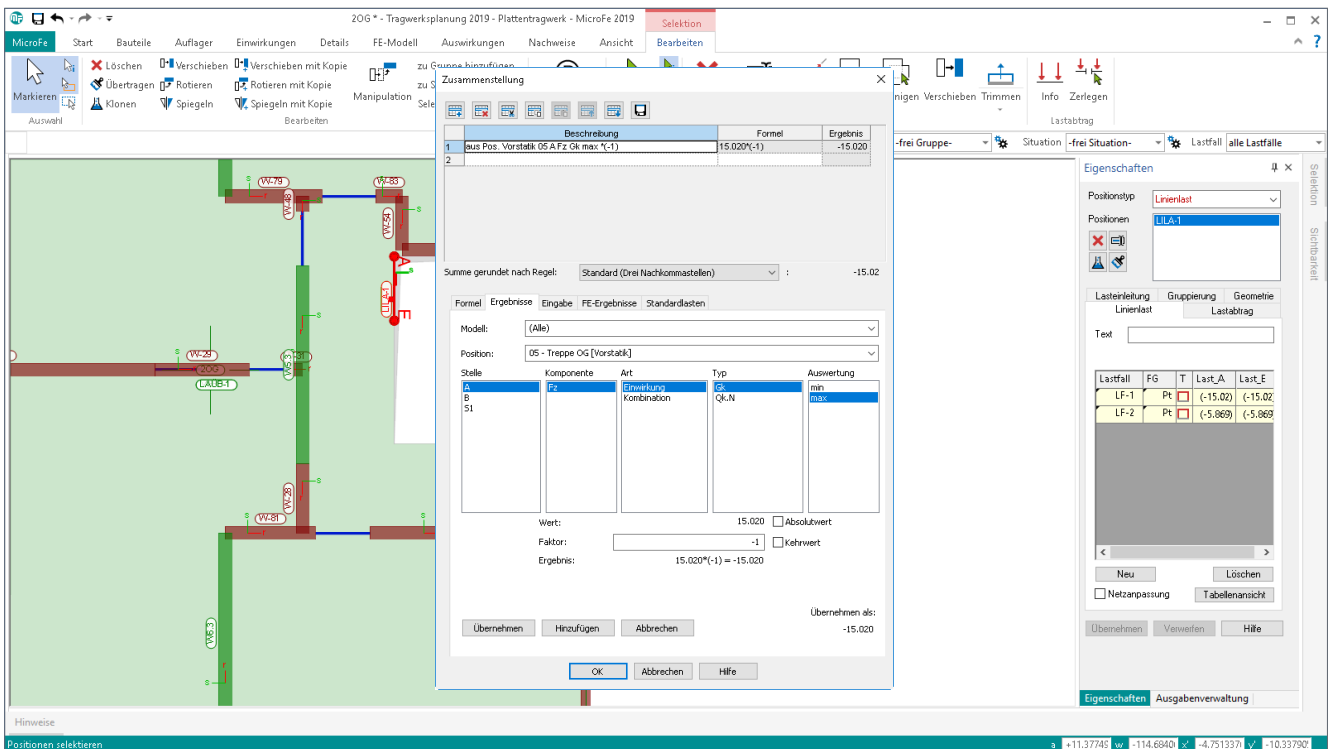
2OG * - Tragwerksplanung 2019 - Plattentragwerk - MicroFe 2019
Selektion
MicroFe Start Bauteile Auflager Einwirkungen Details FE-Modell Auswirkungen Nachweise Ansicht Bearbeiten

Markieren
Auswahl
Löschen
Übertragen
Klonen
Verschieben
Rotieren
Spiegeln
Verschieben mit Kopie
Rotieren mit Kopie
Spiegeln mit Kopie
Bearbeiten
Manipulation
zu Gruppe hinzufügen
zu S
Sele
nigen Verschieben Trimmen
Info Zerlegen
Lastabtrag

-frei Gruppe- Situation -frei Situation- Lastfall alle Lastfälle

Zusammenstellung

| | Beschreibung | Formel | Ergebnis |
|---|---|---|---|
| 1 | aus Pos. Vorstatik 05 A Fz Gk max *(-1) | 15.020*(-1) | -15.020 |
| 2 | | | |

Summe gerundet nach Regel: Standard (Drei Nachkommastellen) : -15.02

Formel Ergebnisse Eingabe FE-Ergebnisse Standardlasten

Modell: (Alle)
Position: 05 - Treppe OG [Vorstatik]

Stelle: A B S1
Komponente: Fz
Art: Einwirkung Kombination
Typ: Gk Qk.N
Auswertung: min max

Wert: 15.020 Absolutwert
Faktor: -1 Kehrwert
Ergebnis: 15.020*(-1) = -15.020

Übernehmen als: -15.020

Übernehmen Hinzufügen Abbrechen
OK Abbrechen Hilfe

W-79 W-83 W-48 W-54 W-29 2OG W-31 LAUB-1 W-28 W-81 W6-3 LILA-1

Eigenschaften
Positionstyp Linienlast
Positionen LILA-1
Lasteinleitung Gruppierung Geometrie
Linienlast Lastabtrag
Text

| Lastfall | FG | T | Last_A | Last_E |
|---|---|---|---|---|
| LF-1 | Pt | | (-15.02) | (-15.02 |
| LF-2 | Pt | | (-5.869) | (-5.869 |

Neu Löschen
Netzanpassung Tabellenansicht
Übernehmen Verwerfen Hilfe
Eigenschaften Ausgabenverwaltung
Selektion Sichtbarkeit

Hinweise
Positionen selektieren
a +11.37749 w -114.6840 x' -4.751337 y' -10.33790